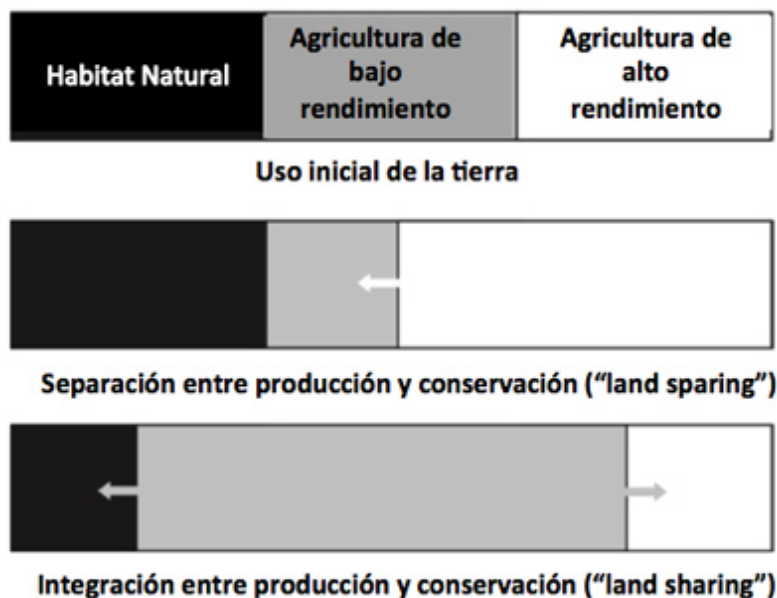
| Habitat Natural | Agricultura de bajo rendimiento | Agricultura de alto rendimiento |
|---|---|---|

Uso inicial de la tierra

Separación entre producción y conservación ("land sparing")

Integración entre producción y conservación ("land sharing")